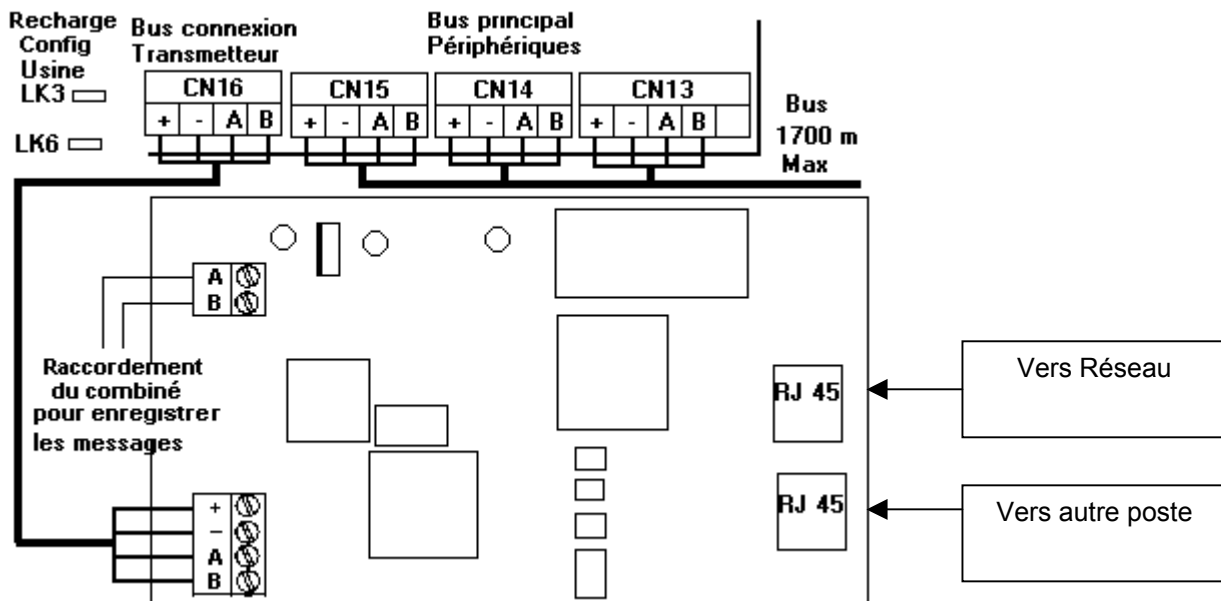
Recharge Config Usine
LK3

LK6

Bus connexion Transmetteur

Bus principal Périphériques

CN16
+ - A B

CN15
+ - A B

CN14
+ - A B

CN13
+ - A B

Bus 1700 m Max

A
B

Raccordement du combiné pour enregistrer les messages

+
–
A
B

RJ 45

RJ 45

Vers Réseau

Vers autre poste